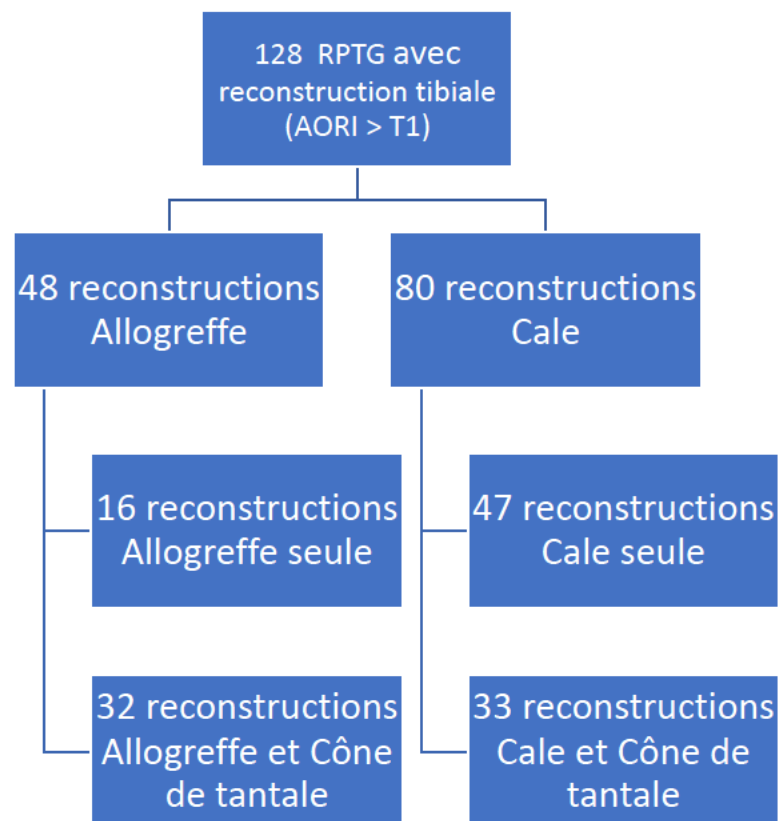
128 RPTG avec reconstruction tibiale (AORI > T1)

48 reconstructions Allogreffe

16 reconstructions Allogreffe seule

32 reconstructions Allogreffe et Cône de tantale

80 reconstructions Cale

47 reconstructions Cale seule

33 reconstructions Cale et Cône de tantale